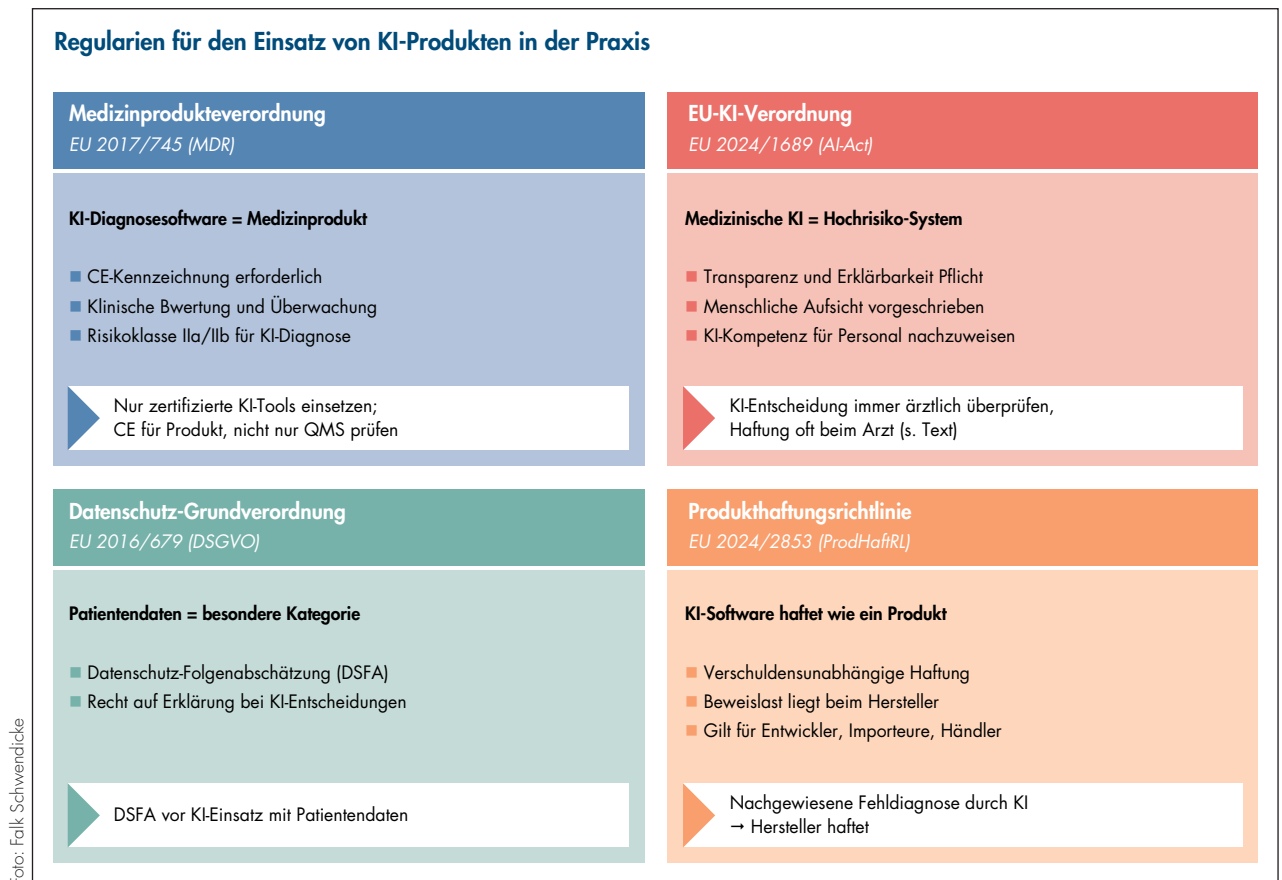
Regularien für den Einsatz von KI-Produkten in der Praxis

Medizinprodukteverordnung
EU 2017/745 (MDR)

KI-Diagnosesoftware = Medizinprodukt

CE-Kennzeichnung erforderlich
Klinische Bwertung und Überwachung
Risikoklasse IIa/IIb für KI-Diagnose

Nur zertifizierte KI-Tools einsetzen; CE für Produkt, nicht nur QMS prüfen

EU-KI-Verordnung
EU 2024/1689 (AI-Act)

Medizinische KI = Hochrisiko-System

Transparenz und Erklärbarkeit Pflicht
Menschliche Aufsicht vorgeschrieben
KI-Kompetenz für Personal nachzuweisen

KI-Entscheidung immer ärztlich überprüfen, Haftung oft beim Arzt (s. Text)

Datenschutz-Grundverordnung
EU 2016/679 (DSGVO)

Patientendaten = besondere Kategorie

Datenschutz-Folgenabschätzung (DSFA)
Recht auf Erklärung bei KI-Entscheidungen

DSFA vor KI-Einsatz mit Patientendaten

Produkthaftungsrichtlinie
EU 2024/2853 (ProdHaftRL)

KI-Software haftet wie ein Produkt

Verschuldensunabhängige Haftung
Beweislast liegt beim Hersteller
Gilt für Entwickler, Importeure, Händler

Nachgewiesene Fehldiagnose durch KI → Hersteller haftet

Foto: Falk Schwendicke